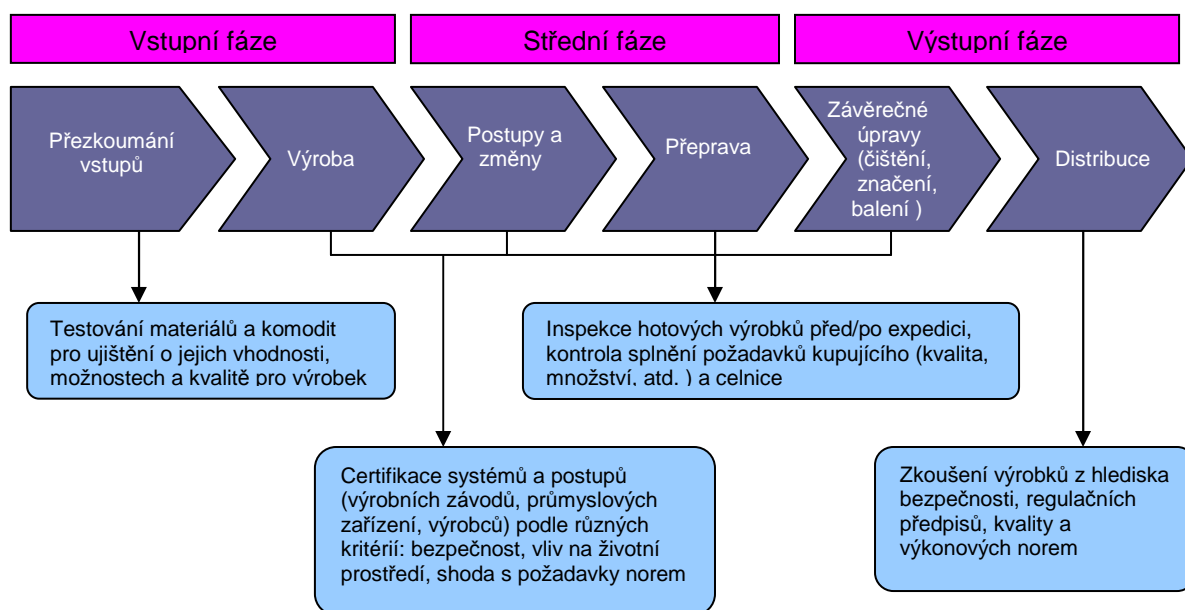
Vstupní fáze

Střední fáze

Výstupní fáze

Přezkoumání vstupů

Výroba

Postupy a změny

Přeprava

Závěrečné úpravy (čištění, značení, balení )

Distribuce

Testování materiálů a komodit pro ujištění o jejich vhodnosti, možnostech a kvalitě pro výrobek

Inspekce hotových výrobků před/po expedici, kontrola splnění požadavků kupujícího (kvalita, množství, atd. ) a celnice

Certifikace systémů a postupů (výrobních závodů, průmyslových zařízení, výrobců) podle různých kritérií: bezpečnost, vliv na životní prostředí, shoda s požadavky norem

Zkoušení výrobků z hlediska bezpečnosti, regulačních předpisů, kvality a výkonových norem